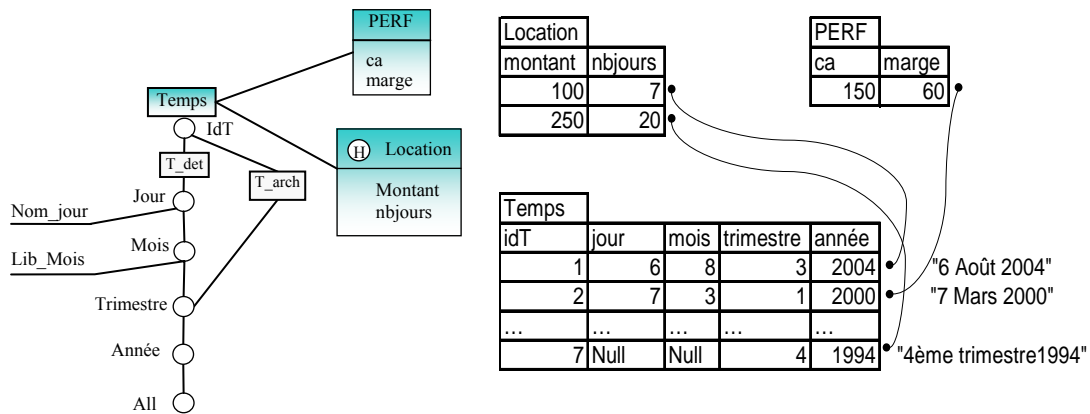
PERF
ca
marge

Temps
IdT
T_det
T_arch
Jour
Nom_jour
Mois
Lib_Mois
Trimestre
Année
All

H Location
Montant
nbjours

| Location | |
|---|---|
| montant | nbjours |
| 100 | 7 |
| 250 | 20 |

| PERF | |
|---|---|
| ca | marge |
| 150 | 60 |

| Temps | | | | |
|---|---|---|---|---|
| idT | jour | mois | trimestre | année |
| 1 | 6 | 8 | 3 | 2004 |
| 2 | 7 | 3 | 1 | 2000 |
| ... | ... | ... | ... | ... |
| 7 | Null | Null | 4 | 1994 |

"6 Août 2004"
"7 Mars 2000"
"4ème trimestre1994"